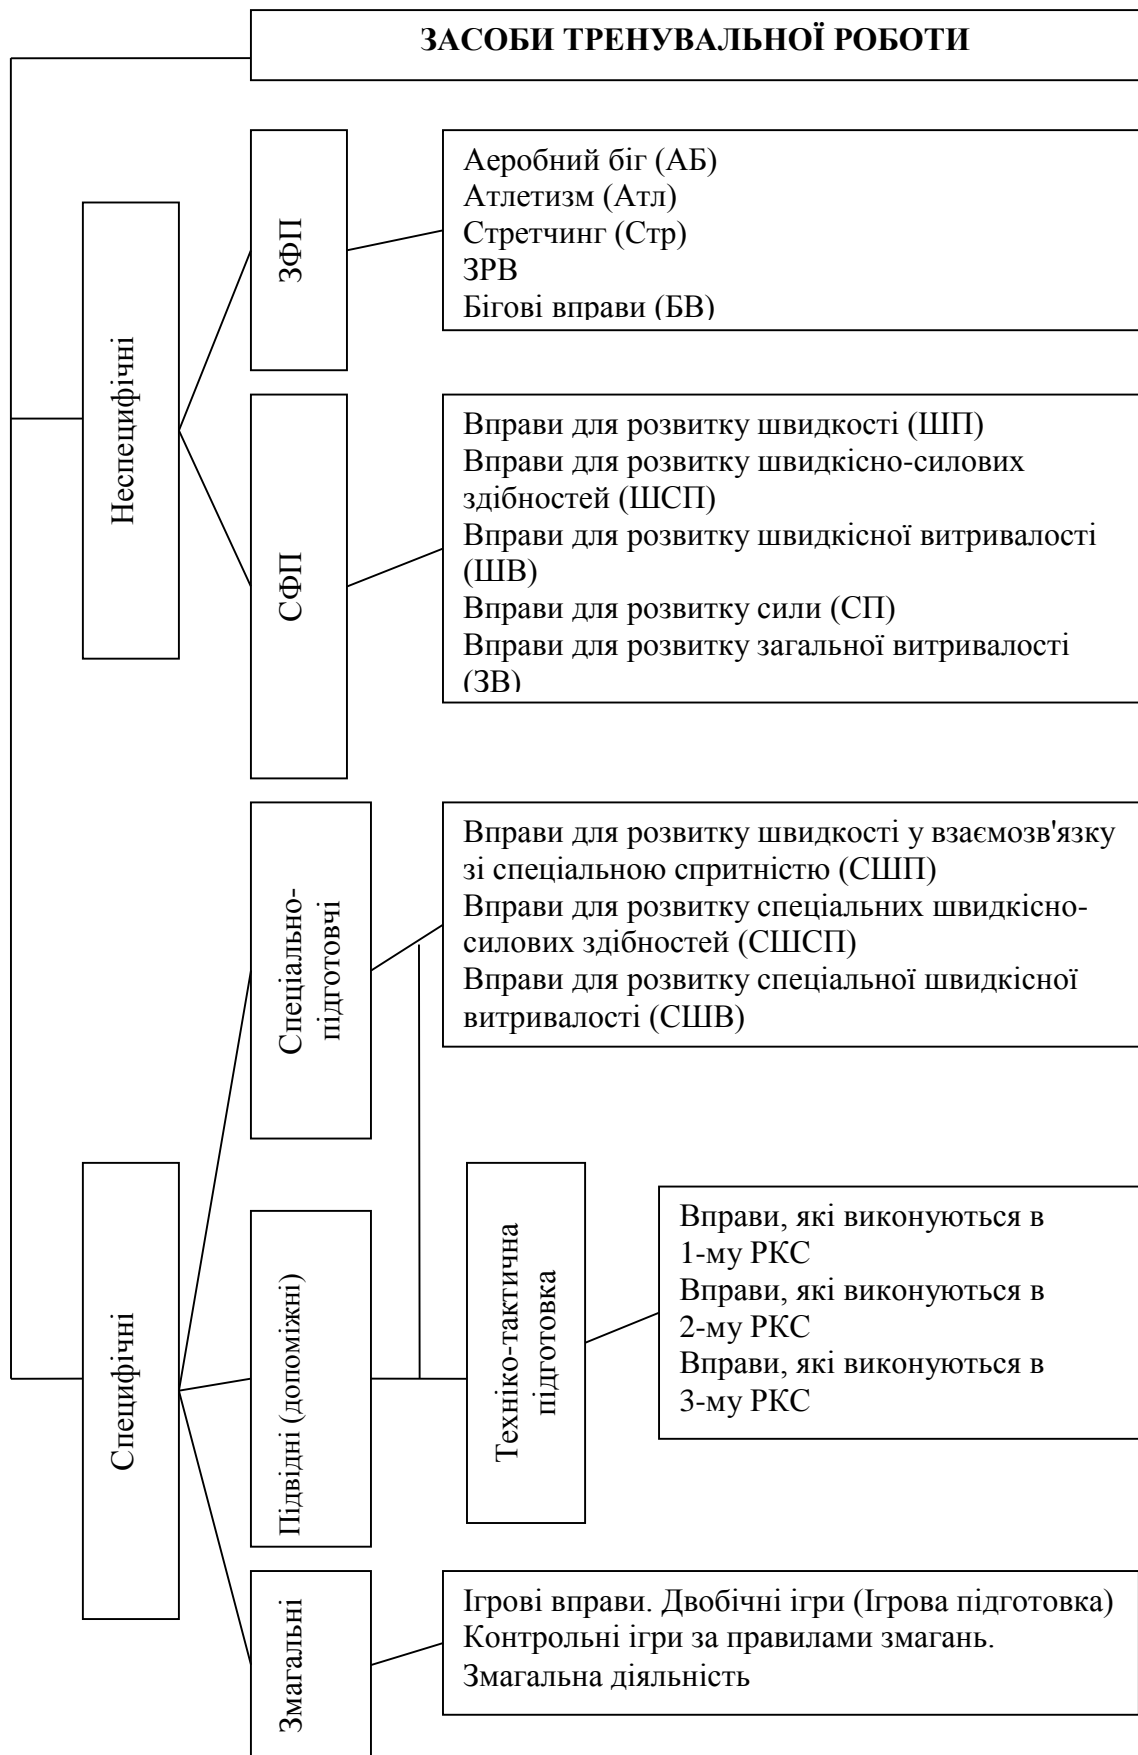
ЗАСОБИ ТРЕНУВАЛЬНОЇ РОБОТИ

Неспецифічні

ЗФП

Аеробний біг (АБ)
Атлетизм (Атл)
Стретчинг (Стр)
ЗРВ
Бігові вправи (БВ)

СФП

Вправи для розвитку швидкості (ШП)
Вправи для розвитку швидкісно-силових здібностей (ШСП)
Вправи для розвитку швидкісної витривалості (ШВ)
Вправи для розвитку сили (СП)
Вправи для розвитку загальної витривалості (ЗВ)

Специфічні

Спеціально-підготовчі

Вправи для розвитку швидкості у взаємозв'язку зі спеціальною спритністю (СШП)
Вправи для розвитку спеціальних швидкісно-силових здібностей (СШСП)
Вправи для розвитку спеціальної швидкісної витривалості (СШВ)

Підвідні (допоміжні)

Техніко-тактична підготовка

Вправи, які виконуються в 1-му РКС
Вправи, які виконуються в 2-му РКС
Вправи, які виконуються в 3-му РКС

Змагальні

Ігрові вправи. Двобічні ігри (Ігрова підготовка)
Контрольні ігри за правилами змагань.
Змагальна діяльність